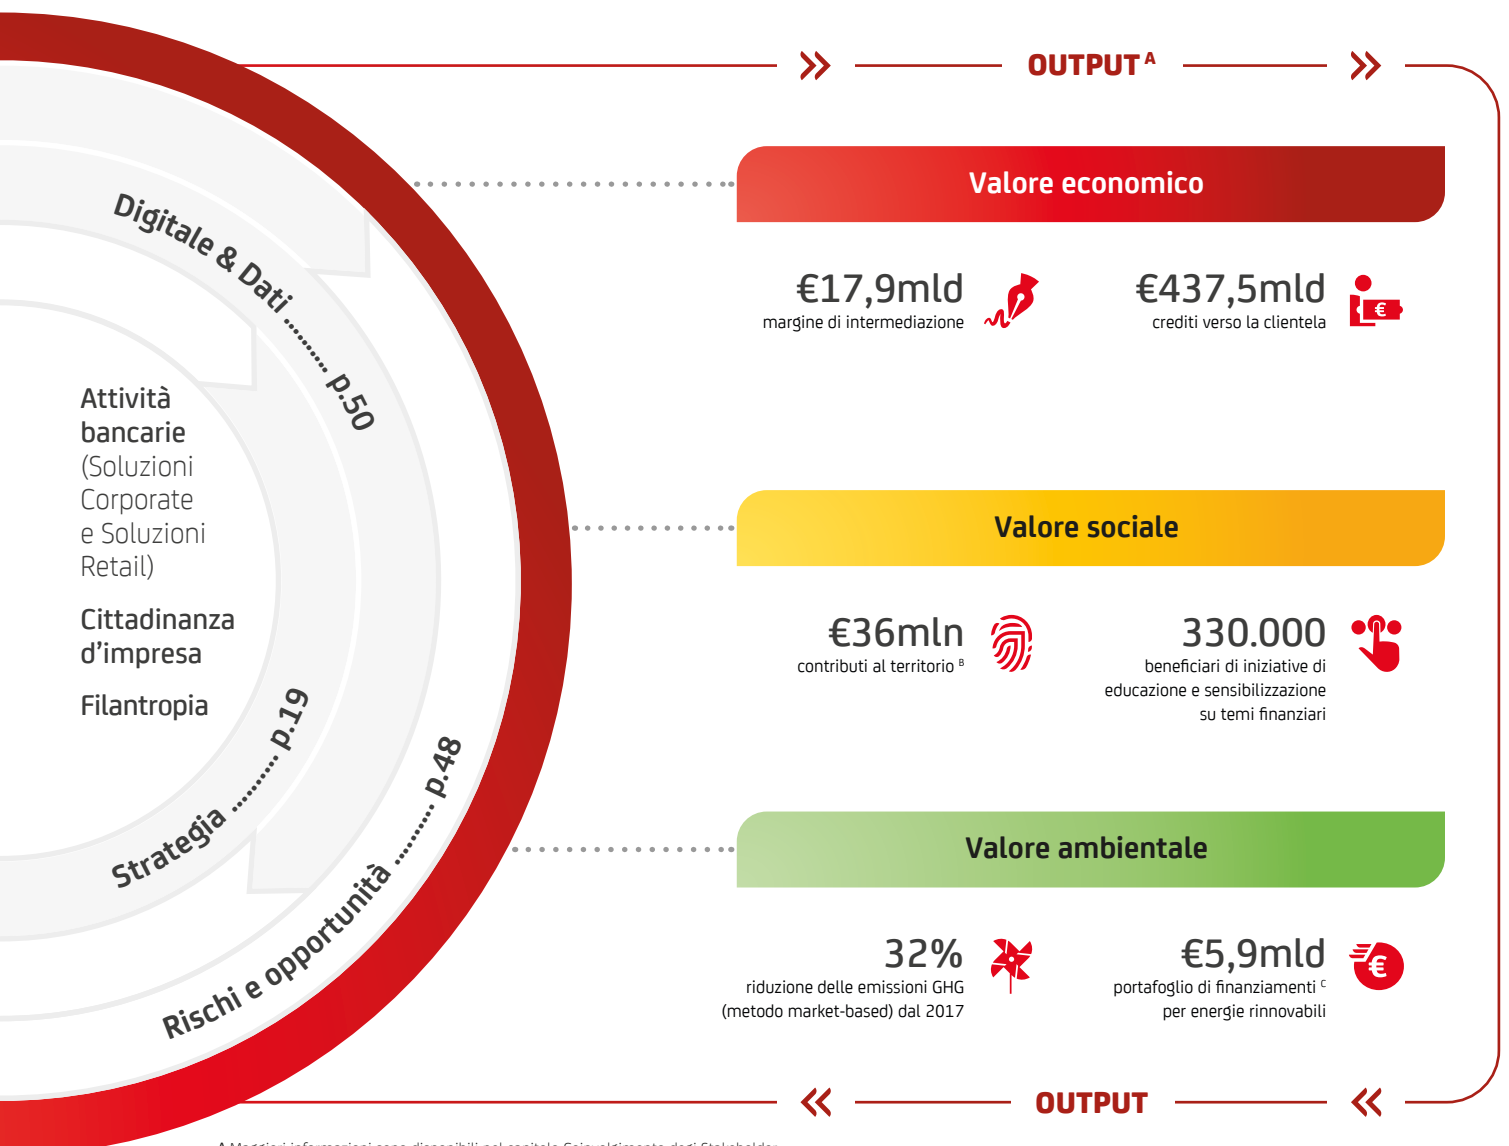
OUTPUT$^{A}$

Valore economico

€17,9mld
margine di intermediazione

€437,5mld
crediti verso la clientela

Digitale & Dati ........ p.50

Attività bancarie (Soluzioni Corporate e Soluzioni Retail)

Cittadinanza d'impresa

Filantropia

Valore sociale

€36mln
contributi al territorio $^{B}$

330.000
beneficiari di iniziative di educazione e sensibilizzazione su temi finanziari

Strategia ........ p.19

Rischi e opportunità ........ p.48

Valore ambientale

32%
riduzione delle emissioni GHG (metodo market-based) dal 2017

€5,9mld
portafoglio di finanziamenti $^{C}$ per energie rinnovabili

OUTPUT

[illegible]